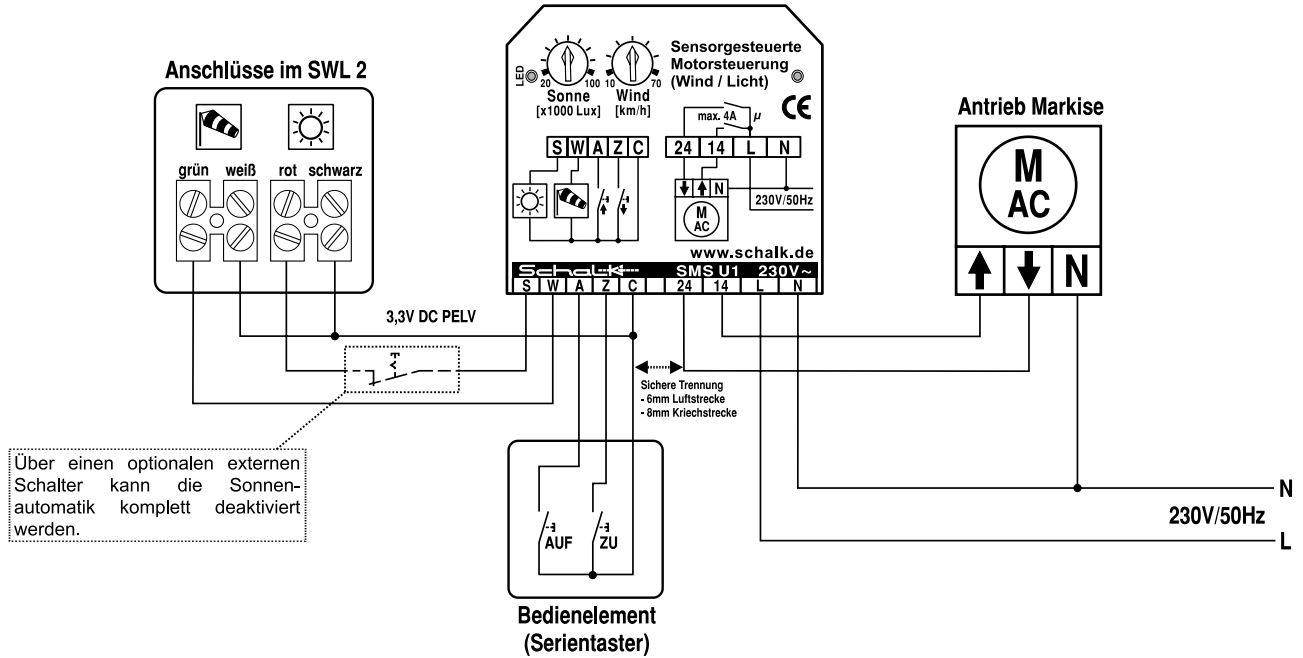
Anschlüsse im SWL 2

grün weiß rot schwarz

LED

20 100 10 70

Sonne [x1000 Lux]

Wind [km/h]

Sensorgesteuerte Motorsteuerung (Wind / Licht)

CE

max. 4A

$\mu$

S W A Z C

24 14 L N

N

M AC

230V/50Hz

www.schalk.de

Schalk

SMS U1 230V~

S W A Z C 24 14 L N

Antrieb Markise

M AC

N

3,3V DC PELV

Sichere Trennung
- 6mm Luftstrecke
- 8mm Kriechstrecke

Über einen optionalen externen Schalter kann die Sonnenautomatik komplett deaktiviert werden.

AUF ZU

Bedienelement (Serientaster)

N

230V/50Hz

L